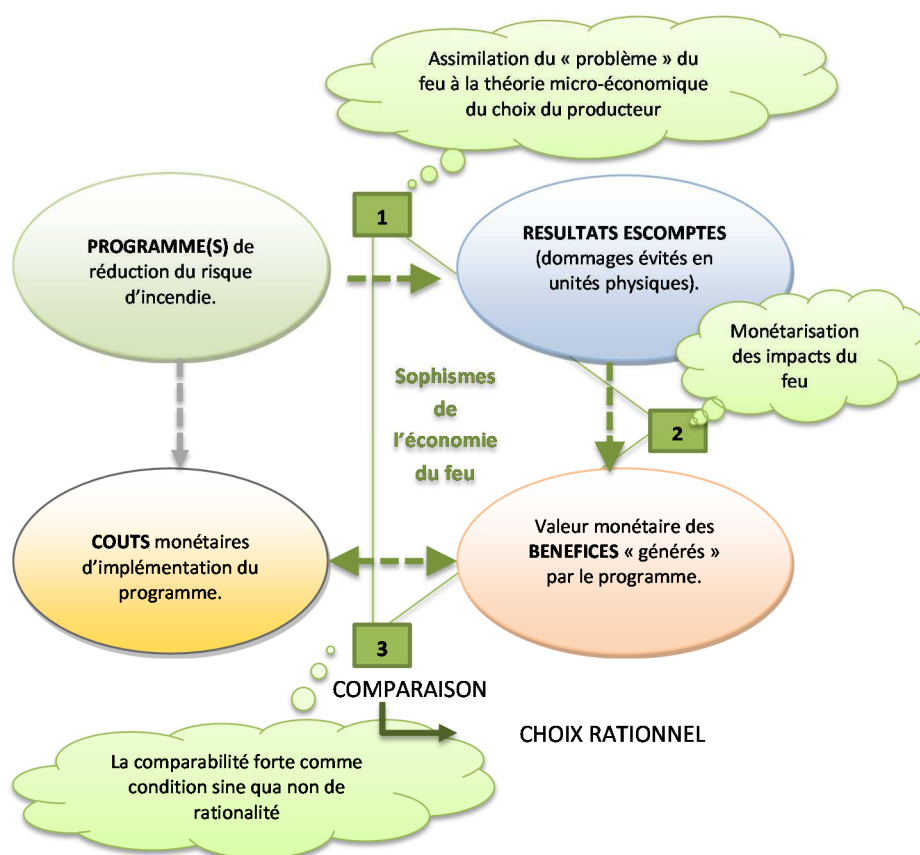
Assimilation du « problème » du feu à la théorie micro-économique du choix du producteur

1

PROGRAMME(S) de réduction du risque d'incendie.

RESULTATS ESCOMPTES (dommages évités en unités physiques).

Monétarisation des impacts du feu

Sophismes de l'économie du feu

2

COUTS monétaires d'implémentation du programme.

Valeur monétaire des BENEFICES « générés » par le programme.

3

COMPARAISON

CHOIX RATIONNEL

La comparabilité forte comme condition sine qua non de rationalité